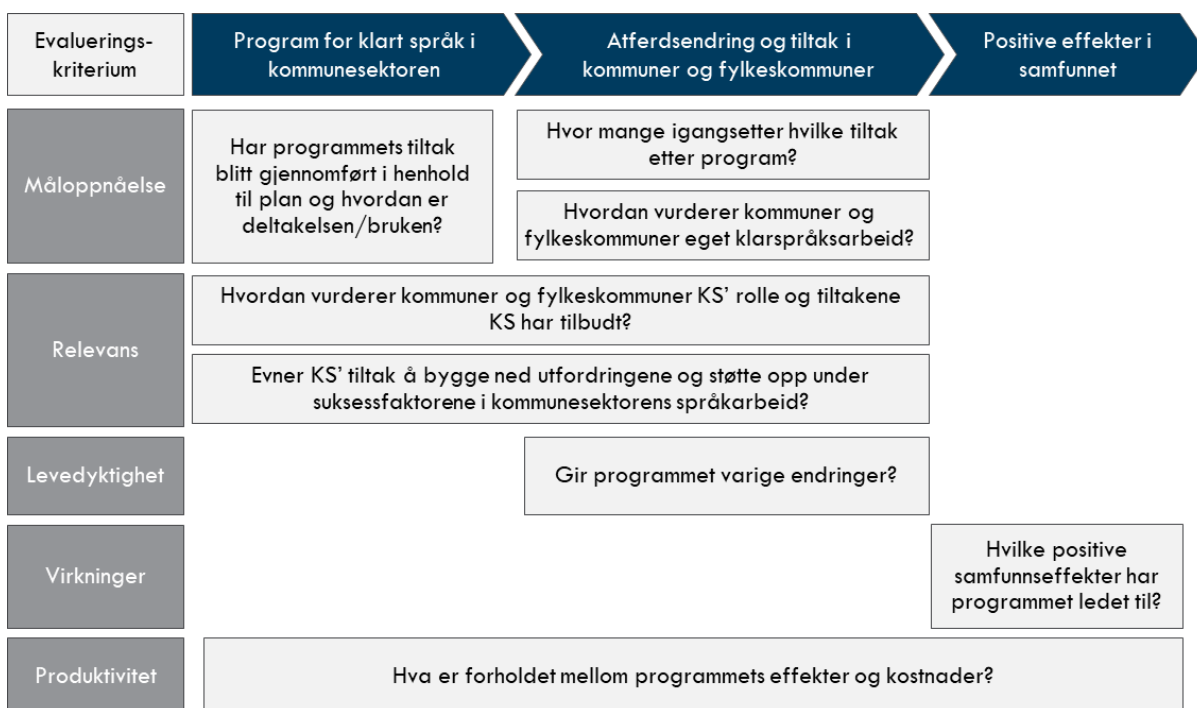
Evaluerings-kriterium

Program for klart språk i kommunesektoren

Atferdsendring og tiltak i kommuner og fylkeskommuner

Positive effekter i samfunnet

Måloppnåelse

Har programmets tiltak blitt gjennomført i henhold til plan og hvordan er deltakelsen/bruken?

Hvor mange igangsetter hvilke tiltak etter program?

Hvordan vurderer kommuner og fylkeskommuner eget klarspråksarbeid?

Relevans

Hvordan vurderer kommuner og fylkeskommuner KS' rolle og tiltakene KS har tilbudt?

Evner KS' tiltak å bygge ned utfordringene og støtte opp under suksessfaktorene i kommunesektorens språkarbeid?

Levedyktighet

Gir programmet varige endringer?

Virkninger

Hvilke positive samfunnseffekter har programmet ledet til?

Produktivitet

Hva er forholdet mellom programmets effekter og kostnader?